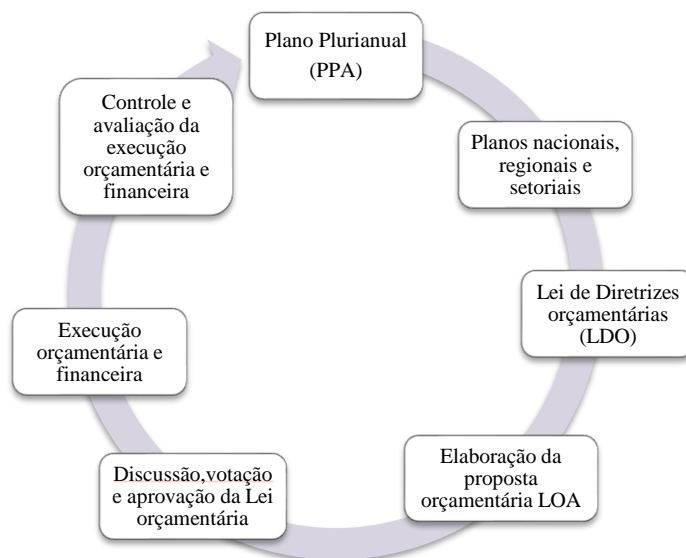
Plano Plurianual (PPA)

Planos nacionais, regionais e setoriais

Lei de Diretrizes orçamentárias (LDO)

Elaboração da proposta orçamentária LOA

Discussão,votação e aprovação da Lei orçamentária

Execução orçamentária e financeira

Controle e avaliação da execução orçamentária e financeira